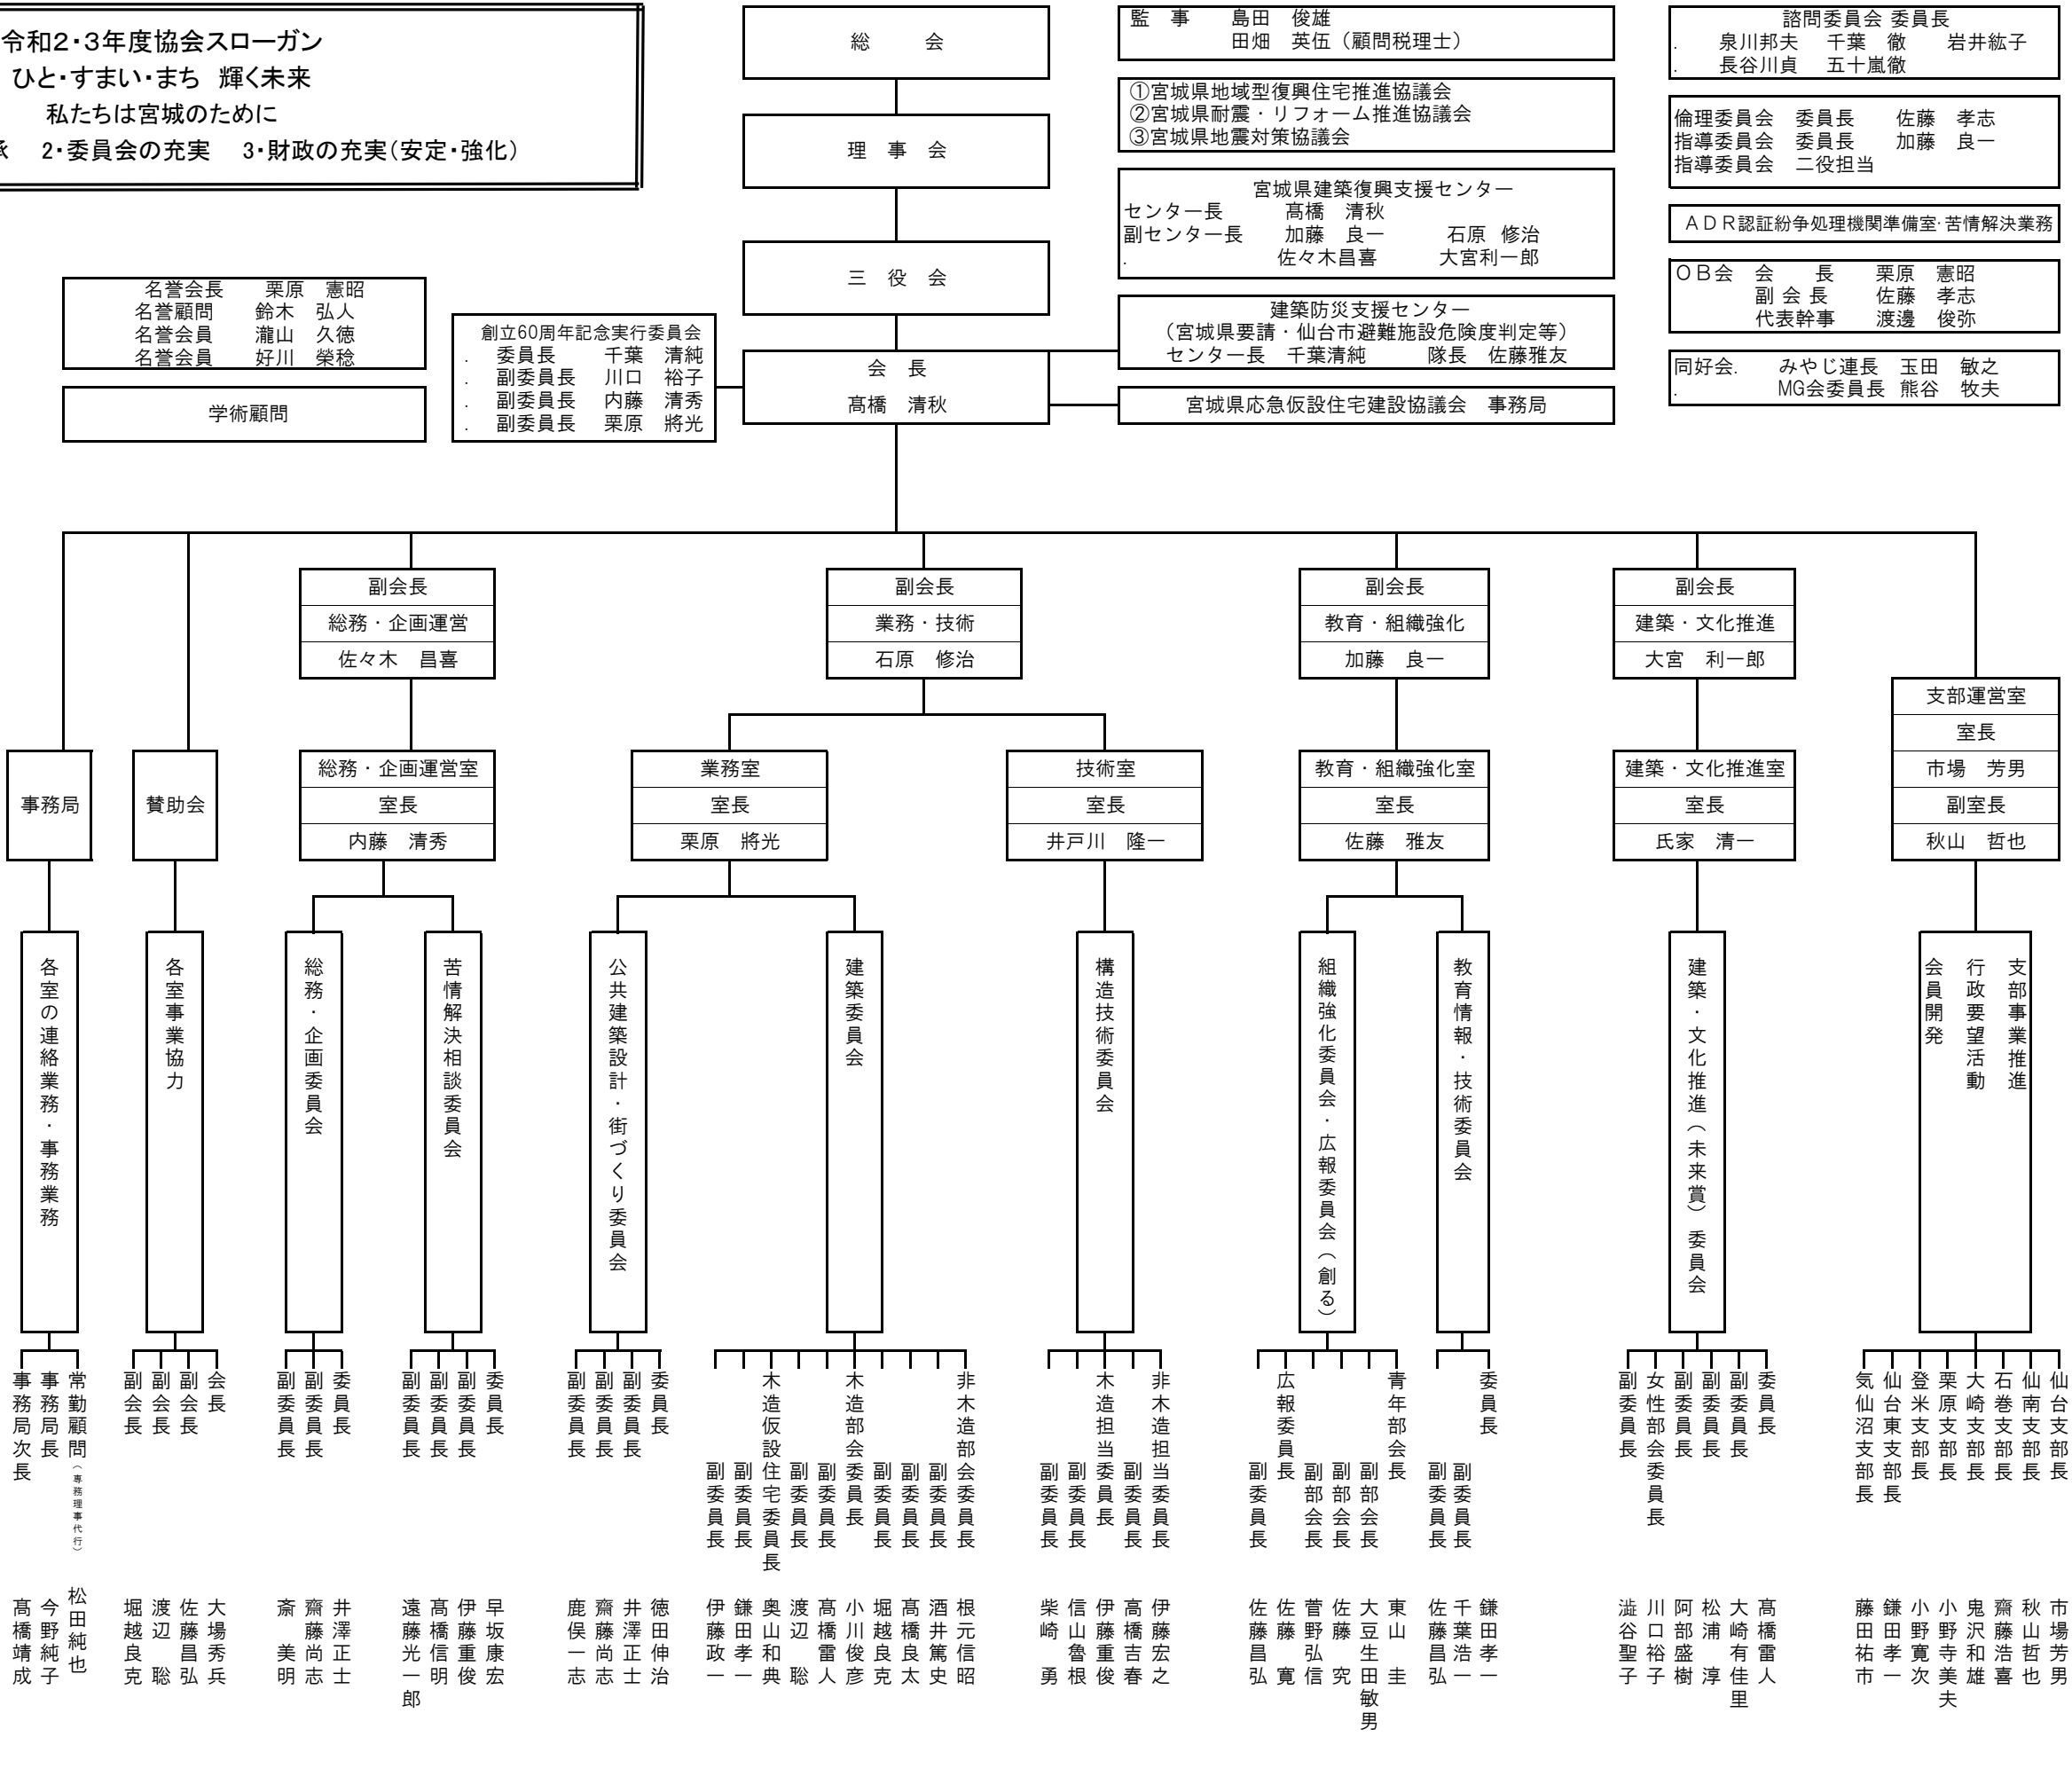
令和2・3年度協会スローガン
ひと・すまい・まち　輝く未来
私たちは宮城のために
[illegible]　2・委員会の充実　3・財政の充実（安定・強化）

総　会
理　事　会
三　役　会
会　長
髙橋　清秋

監　事　島田　俊雄
田畑　英伍（顧問税理士）

①宮城県地域型復興住宅推進協議会
②宮城県耐震・リフォーム推進協議会
③宮城県地震対策協議会

宮城県建築復興支援センター
センター長　髙橋　清秋
副センター長　加藤　良一　石原　修治
佐々木昌喜　大宮利一郎

建築防災支援センター
（宮城県要請・仙台市避難施設危険度判定等）
センター長　千葉清純　隊長　佐藤雅友

宮城県応急仮設住宅建設協議会　事務局

諮問委員会 委員長
泉川邦夫　千葉　徹　岩井紘子
長谷川貞　五十嵐徹

倫理委員会　委員長　佐藤　孝志
指導委員会　委員長　加藤　良一
指導委員会　二役担当

ＡＤＲ認証紛争処理機関準備室･苦情解決業務

ＯＢ会　会　長　栗原　憲昭
副 会 長　佐藤　孝志
代表幹事　渡邊　俊弥

同好会.　みやじ連長　玉田　敏之
MG会委員長　熊谷　牧夫

名誉会長　栗原　憲昭
名誉顧問　鈴木　弘人
名誉会員　瀧山　久徳
名誉会員　好川　榮稔

学術顧問

創立60周年記念実行委員会
委員長　千葉　清純
副委員長　川口　裕子
副委員長　内藤　清秀
副委員長　栗原　將光

副会長
総務・企画運営
佐々木　昌喜

副会長
業務・技術
石原　修治

副会長
教育・組織強化
加藤　良一

副会長
建築・文化推進
大宮　利一郎

支部運営室
室長
市場　芳男
副室長
秋山　哲也

事務局

賛助会

総務・企画運営室
室長
内藤　清秀

業務室
室長
栗原　將光

技術室
室長
井戸川　隆一

教育・組織強化室
室長
佐藤　雅友

建築・文化推進室
室長
氏家　清一

各室の連絡業務・事務業務
各室事業協力
総務・企画委員会
苦情解決相談委員会
公共建築設計・街づくり委員会
建築委員会
構造技術委員会
組織強化委員会・広報委員会（創る）
教育情報・技術委員会
建築・文化推進（未来賞）委員会
会員開発　行政要望活動　支部事業推進

常勤顧問（事務理事代行）　松田純也
事務局長　今野純子
事務局次長　高橋靖成

会長　大場秀兵
副会長　佐藤昌弘
副会長　渡辺聡
副会長　堀越良克

委員長　井澤正士
副委員長　齋藤尚志
副委員長　斎美明

委員長　早坂康宏
副委員長　伊藤俊
副委員長　高橋信明
副委員長　遠藤光一郎

委員長　徳田伸治
副委員長　井澤正士
副委員長　齋藤尚志
副委員長　鹿俣一志

非木造部会委員長　根元信昭
副委員長　酒井篤史
副委員長　高橋良太
副委員長　堀越良克
木造部会委員長　小川俊彦
副委員長　高橋雷人
副委員長　渡辺聡
木造仮設住宅委員長　奥山和典
副委員長　鎌田孝一
副委員長　伊藤政一

非木造担当委員長　伊藤宏之
副委員長　高橋吉春
木造担当委員長　伊藤重俊
副委員長　信山魯根
副委員長　柴崎勇

青年部会長　東山圭
副部会長　大豆生田敏男
副部会長　佐藤究
副部会長　菅野弘信
広報委員長　佐藤寛
副委員長　佐藤昌弘

委員長　鎌田孝一
副委員長　千葉浩一
副委員長　佐藤昌弘

委員長　髙橋雷人
副委員長　大崎有佳里
副委員長　松浦淳
副委員長　阿部盛樹
女性部会委員長　川口裕子
副委員長　澁谷聖子

仙台支部長　市場芳男
仙南支部長　秋山哲也
石巻支部長　齋藤浩喜
大崎支部長　鬼沢和雄
栗原支部長　小野寺美夫
登米支部長　小野寛次
仙台東支部長　鎌田孝一
気仙沼支部長　藤田祐市